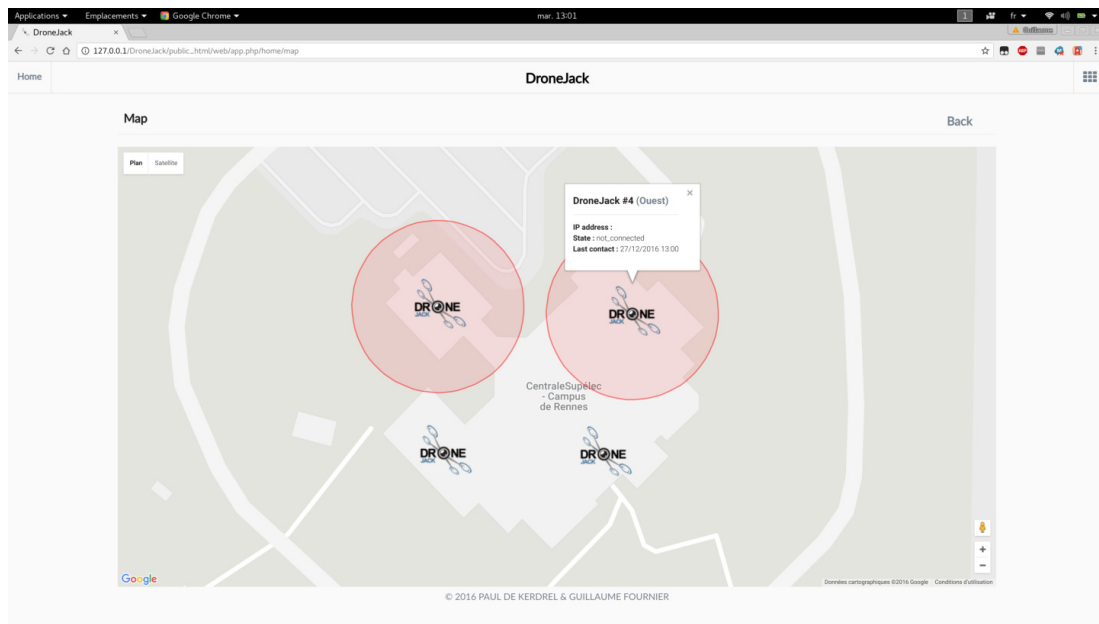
Applications ▾ Emplacements ▾ Google Chrome ▾ mar. 13:01 fr ▾

DroneJack ×

127.0.0.1/DroneJack/public_html/web/app.php/home/map

Home

DroneJack

Map

Back

Plan Satellite

DroneJack #4 (Ouest)

IP address :
State : not_connected
Last contact : 27/12/2016 13:00

DRONE JACK

DRONE JACK

CentraleSupelec - Campus de Rennes

DRONE JACK

DRONE JACK

Google

Données cartographiques ©2016 Google Conditions d'utilisation

© 2016 PAUL DE KERDREL & GUILLAUME FOURNIER